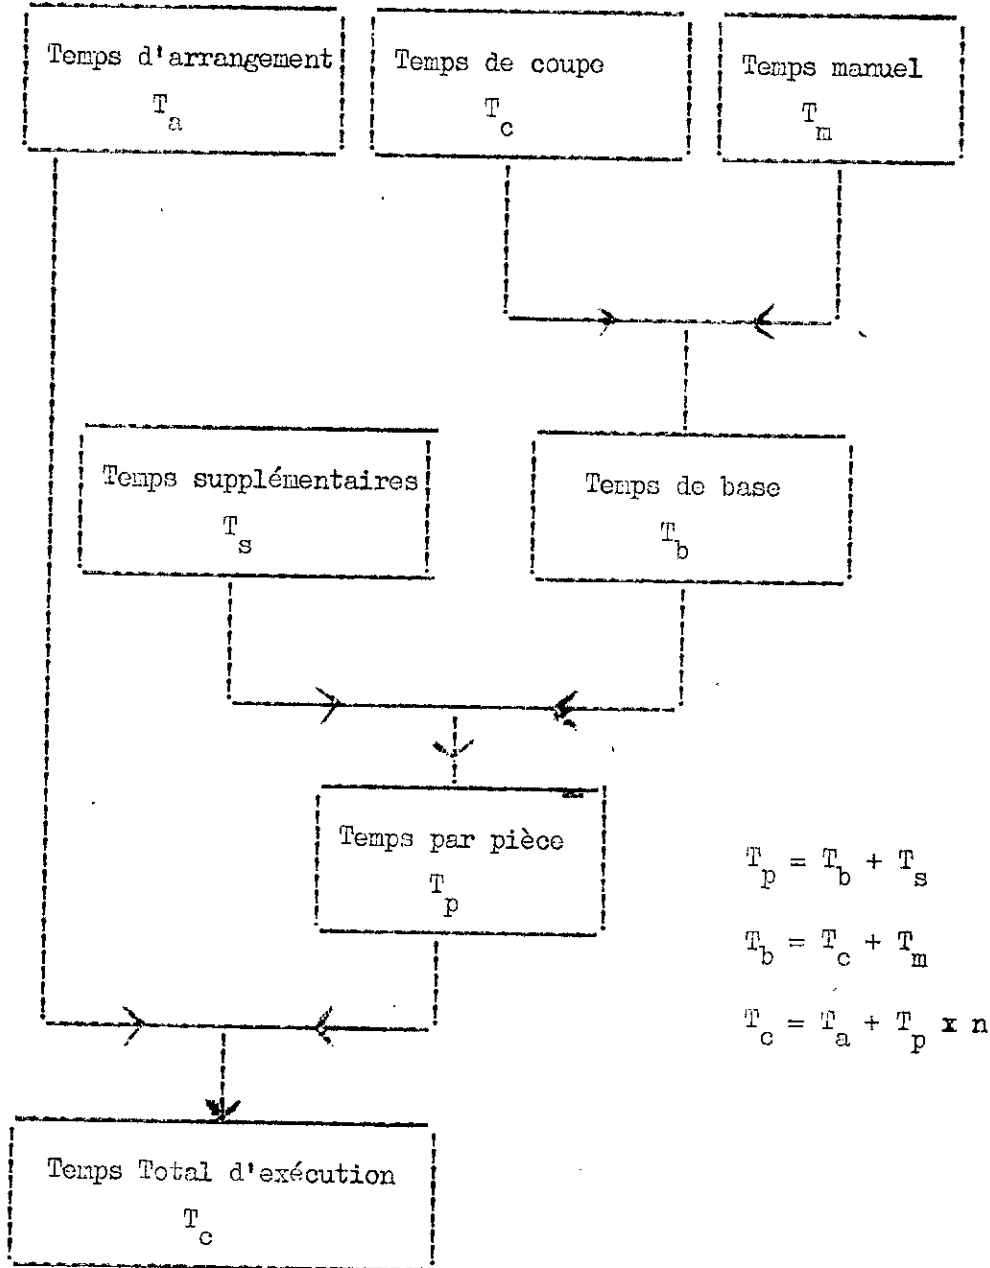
Temps d'arrangement
$T_a$

Temps de coupe
$T_c$

Temps manuel
$T_m$

Temps supplémentaires
$T_s$

Temps de base
$T_b$

Temps par pièce
$T_p$

$T_p = T_b + T_s$

$T_b = T_c + T_m$

$T_c = T_a + T_p \times n$

Temps Total d'exécution
$T_c$